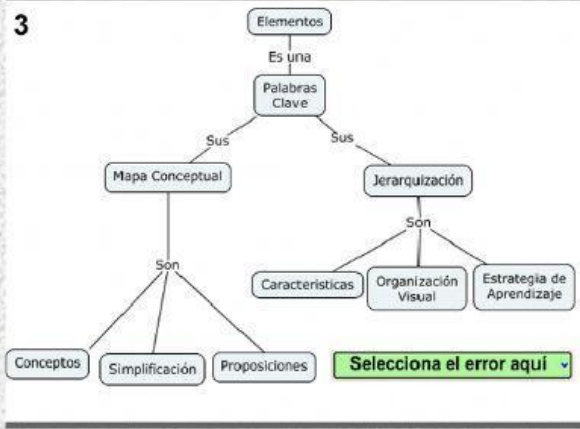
3

Elementos

Es una

Palabras Clave

Sus

Sus

Mapa Conceptual

Jerarquización

Son

Son

Características

Organización Visual

Estrategia de Aprendizaje

Conceptos

Simplificación

Proposiciones

Selecciona el error aquí